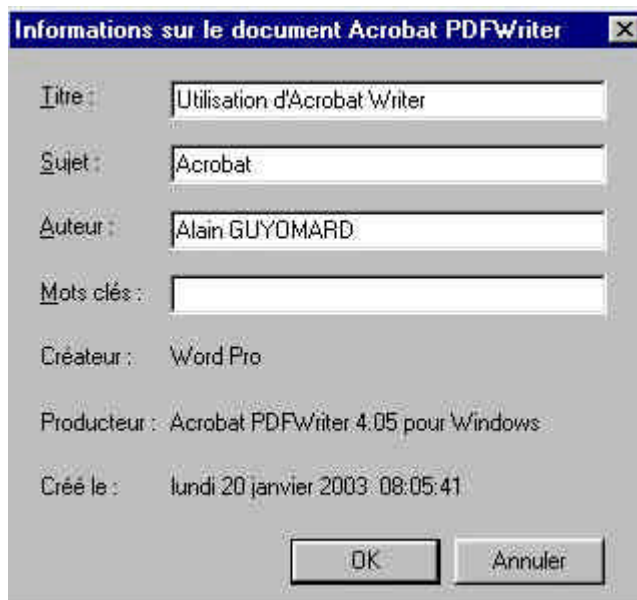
Informations sur le document Acrobat PDFWriter

X

Titre : Utilisation d'Acrobat Writer

Sujet : Acrobat

Auteur : Alain GUYOMARD

Mots clés :

Créateur : Word Pro

Producteur : Acrobat PDFWriter 4.05 pour Windows

Créé le : lundi 20 janvier 2003 08:05:41

OK

Annuler